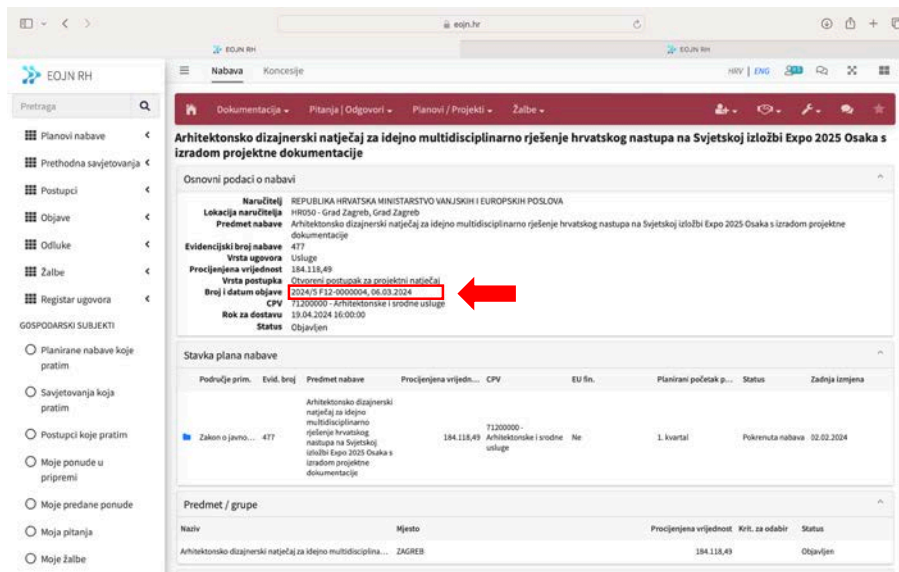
eojn.hr

EOJN RH EOJN RH

EOJN RH

Pretraga

Planovi nabave
Prethodna savjetovanja
Postupci
Objave
Odluke
Žalbe
Registar ugovora

GOSPODARSKI SUBJEKTI

Planirane nabave koje pratim
Savjetovanja koja pratim
Postupci koje pratim
Moje ponude u pripremi
Moje predane ponude
Moja pitanja
Moje žalbe

Nabava Koncesije HRV | ENG

Dokumentacija Pitanja | Odgovori Planovi / Projekti Žalbe

Arhitektonsko dizajnerski natječaj za idejno multidisciplinarno rješenje hrvatskog nastupa na Svjetskoj izložbi Expo 2025 Osaka s izradom projektne dokumentacije

Osnovni podaci o nabavi

Naručitelj REPUBLIKA HRVATSKA MINISTARSTVO VANJSKIH I EUROPSKIH POSLOVA
Lokacija naručitelja HR050 - Grad Zagreb, Grad Zagreb
Predmet nabave Arhitektonsko dizajnerski natječaj za idejno multidisciplinarno rješenje hrvatskog nastupa na Svjetskoj izložbi Expo 2025 Osaka s izradom projektne dokumentacije
Evidencijski broj nabave 477
Vrsta ugovora Usluge
Procijenjena vrijednost 184.118,49
Vrsta postupka Otvoreni postupak za projektni natječaj
Broj i datum objave 2024/S F12-0000004, 06.03.2024
CPV 71200000 - Arhitektonske i srodne usluge
Rok za dostavu 19.04.2024 16:00:00
Status Objavljen

Stavka plana nabave

| Područje prim. | Evid. broj | Predmet nabave | Procijenjena vrijedn... | CPV | EU fin. | Planirani početak p... | Status | Zadnja izmjena |
|---|---|---|---|---|---|---|---|---|
| Zakon o javno... | 477 | Arhitektonsko dizajnerski natječaj za idejno multidisciplinarno rješenje hrvatskog nastupa na Svjetskoj izložbi Expo 2025 Osaka s izradom projektne dokumentacije | 184.118,49 | 71200000 - Arhitektonske i srodne usluge | Ne | 1. kvartal | Pokrenuta nabava | 02.02.2024 |

Predmet / grupe

| Naziv | Mjesto | Procijenjena vrijednost | Krit. za odabir | Status |
|---|---|---|---|---|
| Arhitektonsko dizajnerski natječaj za idejno multidisciplina... | ZAGREB | 184.118,49 | | Objavljen |